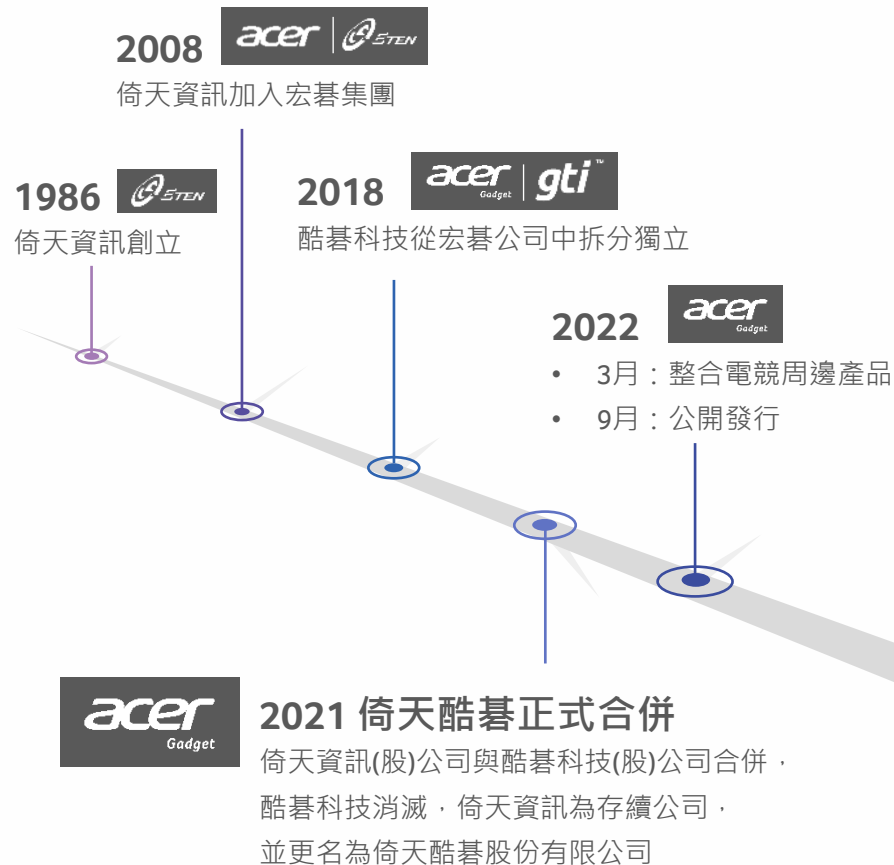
2008 acer | STEN
倚天資訊加入宏碁集團

1986 STEN
倚天資訊創立

2018 acer Gadget | gti™
酷碁科技從宏碁公司中拆分獨立

2022 acer Gadget
• 3月：整合電競周邊產品
• 9月：公開發行

acer Gadget
2021 倚天酷碁正式合併
倚天資訊(股)公司與酷碁科技(股)公司合併，
酷碁科技消滅，倚天資訊為存續公司，
並更名為倚天酷碁股份有限公司